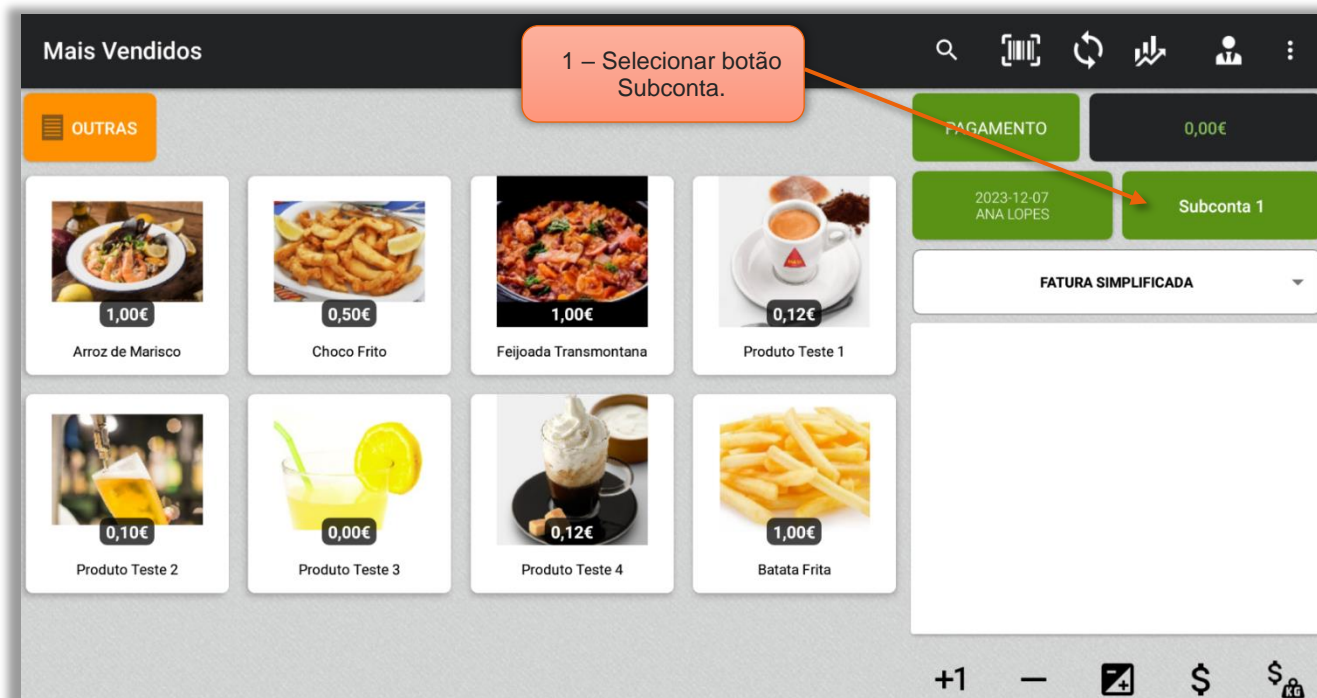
Mais Vendidos

1 – Selecionar botão Subconta.

OUTRAS

PAGAMENTO

0,00€

2023-12-07
ANA LOPES

Subconta 1

FATURA SIMPLIFICADA

1,00€
Arroz de Marisco

0,50€
Choco Frito

1,00€
Feijoada Transmontana

0,12€
Produto Teste 1

0,10€
Produto Teste 2

0,00€
Produto Teste 3

0,12€
Produto Teste 4

1,00€
Batata Frita

+1 — $ $